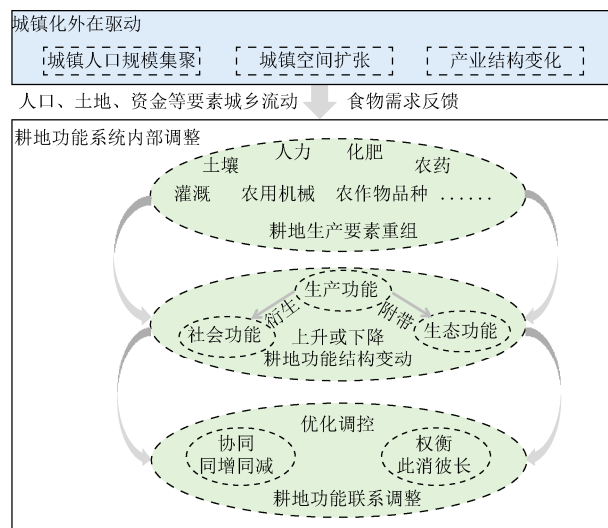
城镇化外在驱动

城镇人口规模集聚

城镇空间扩张

产业结构变化

人口、土地、资金等要素城乡流动

食物需求反馈

耕地功能系统内部调整

土壤 人力 化肥 农药
灌溉 农用机械 农作物品种 ......
耕地生产要素重组

生产功能
衍生
附带
社会功能
上升或下降
生态功能
耕地功能结构变动

优化调控
协同
同增同减
权衡
此消彼长
耕地功能联系调整